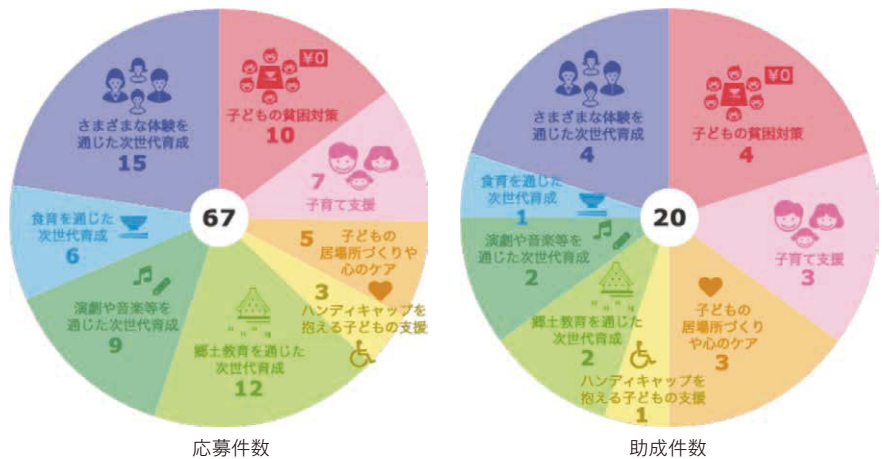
¥0
子どもの貧困対策
10

7
子育て支援

5
子どもの居場所づくりや心のケア

3
ハンディキャップを抱える子どもの支援

郷土教育を通じた次世代育成
12

演劇や音楽等を通じた次世代育成
9

食育を通じた次世代育成
6

さまざまな体験を通じた次世代育成
15

67

応募件数

さまざまな体験を通じた次世代育成
4

¥0
子どもの貧困対策
4

食育を通じた次世代育成
1

20

子育て支援
3

演劇や音楽等を通じた次世代育成
2

郷土教育を通じた次世代育成
2

子どもの居場所づくりや心のケア
3

ハンディキャップを抱える子どもの支援
1

助成件数